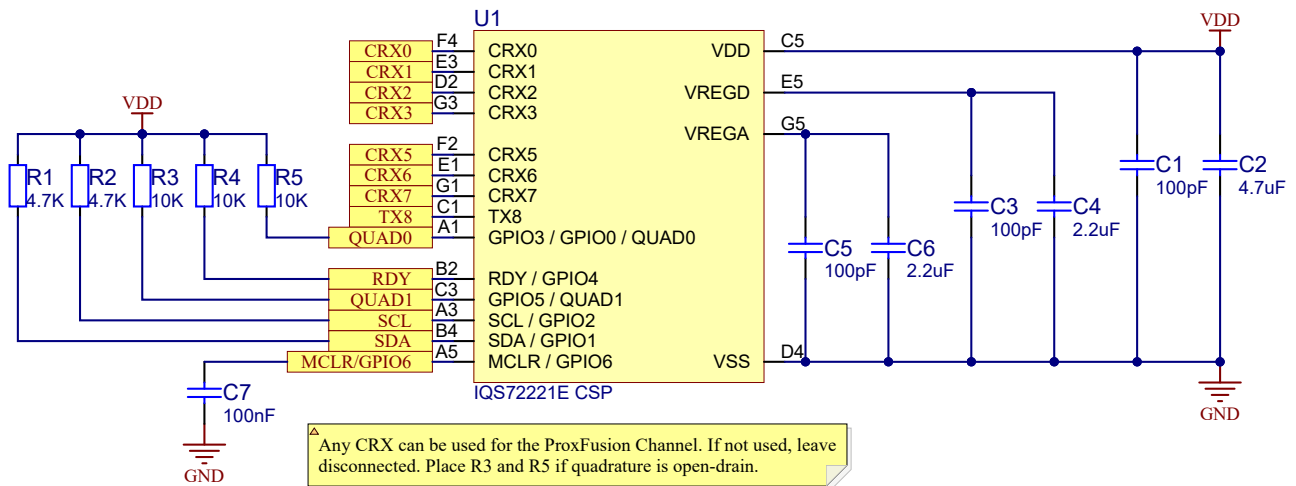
U1

CRX0 F4 CRX0
CRX1 E3 CRX1
CRX2 D2 CRX2
CRX3 G3 CRX3

VDD

R1 4.7K
R2 4.7K
R3 10K
R4 10K
R5 10K

CRX5 F2 CRX5
CRX6 E1 CRX6
CRX7 G1 CRX7
TX8 C1 TX8
QUAD0 A1 GPIO3 / GPIO0 / QUAD0

RDY B2 RDY / GPIO4
QUAD1 C3 GPIO5 / QUAD1
SCL A3 SCL / GPIO2
SDA B4 SDA / GPIO1
MCLR/GPIO6 A5 MCLR / GPIO6

VDD C5
VREGD E5
VREGA G5
VSS D4

IQS72221E CSP

VDD

C1 100pF
C2 4.7uF
C3 100pF
C4 2.2uF
C5 100pF
C6 2.2uF

GND

C7 100nF

GND

Any CRX can be used for the ProxFusion Channel. If not used, leave disconnected. Place R3 and R5 if quadrature is open-drain.